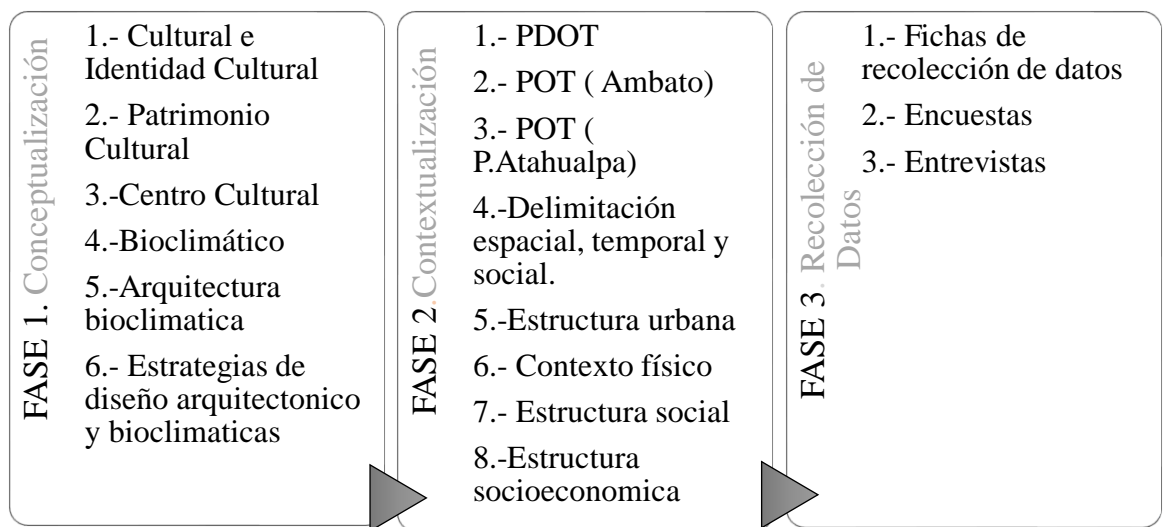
FASE 1. Conceptualización

1.- Cultural e Identidad Cultural

2.- Patrimonio Cultural

3.-Centro Cultural

4.-Bioclimático

5.-Arquitectura bioclimatica

6.- Estrategias de diseño arquitectonico y bioclimaticas

FASE 2. Contextualización

1.- PDOT

2.- POT ( Ambato)

3.- POT ( P.Atahualpa)

4.-Delimitación espacial, temporal y social.

5.-Estructura urbana

6.- Contexto físico

7.- Estructura social

8.-Estructura socioeconomica

FASE 3. Recolección de Datos

1.- Fichas de recolección de datos

2.- Encuestas

3.- Entrevistas